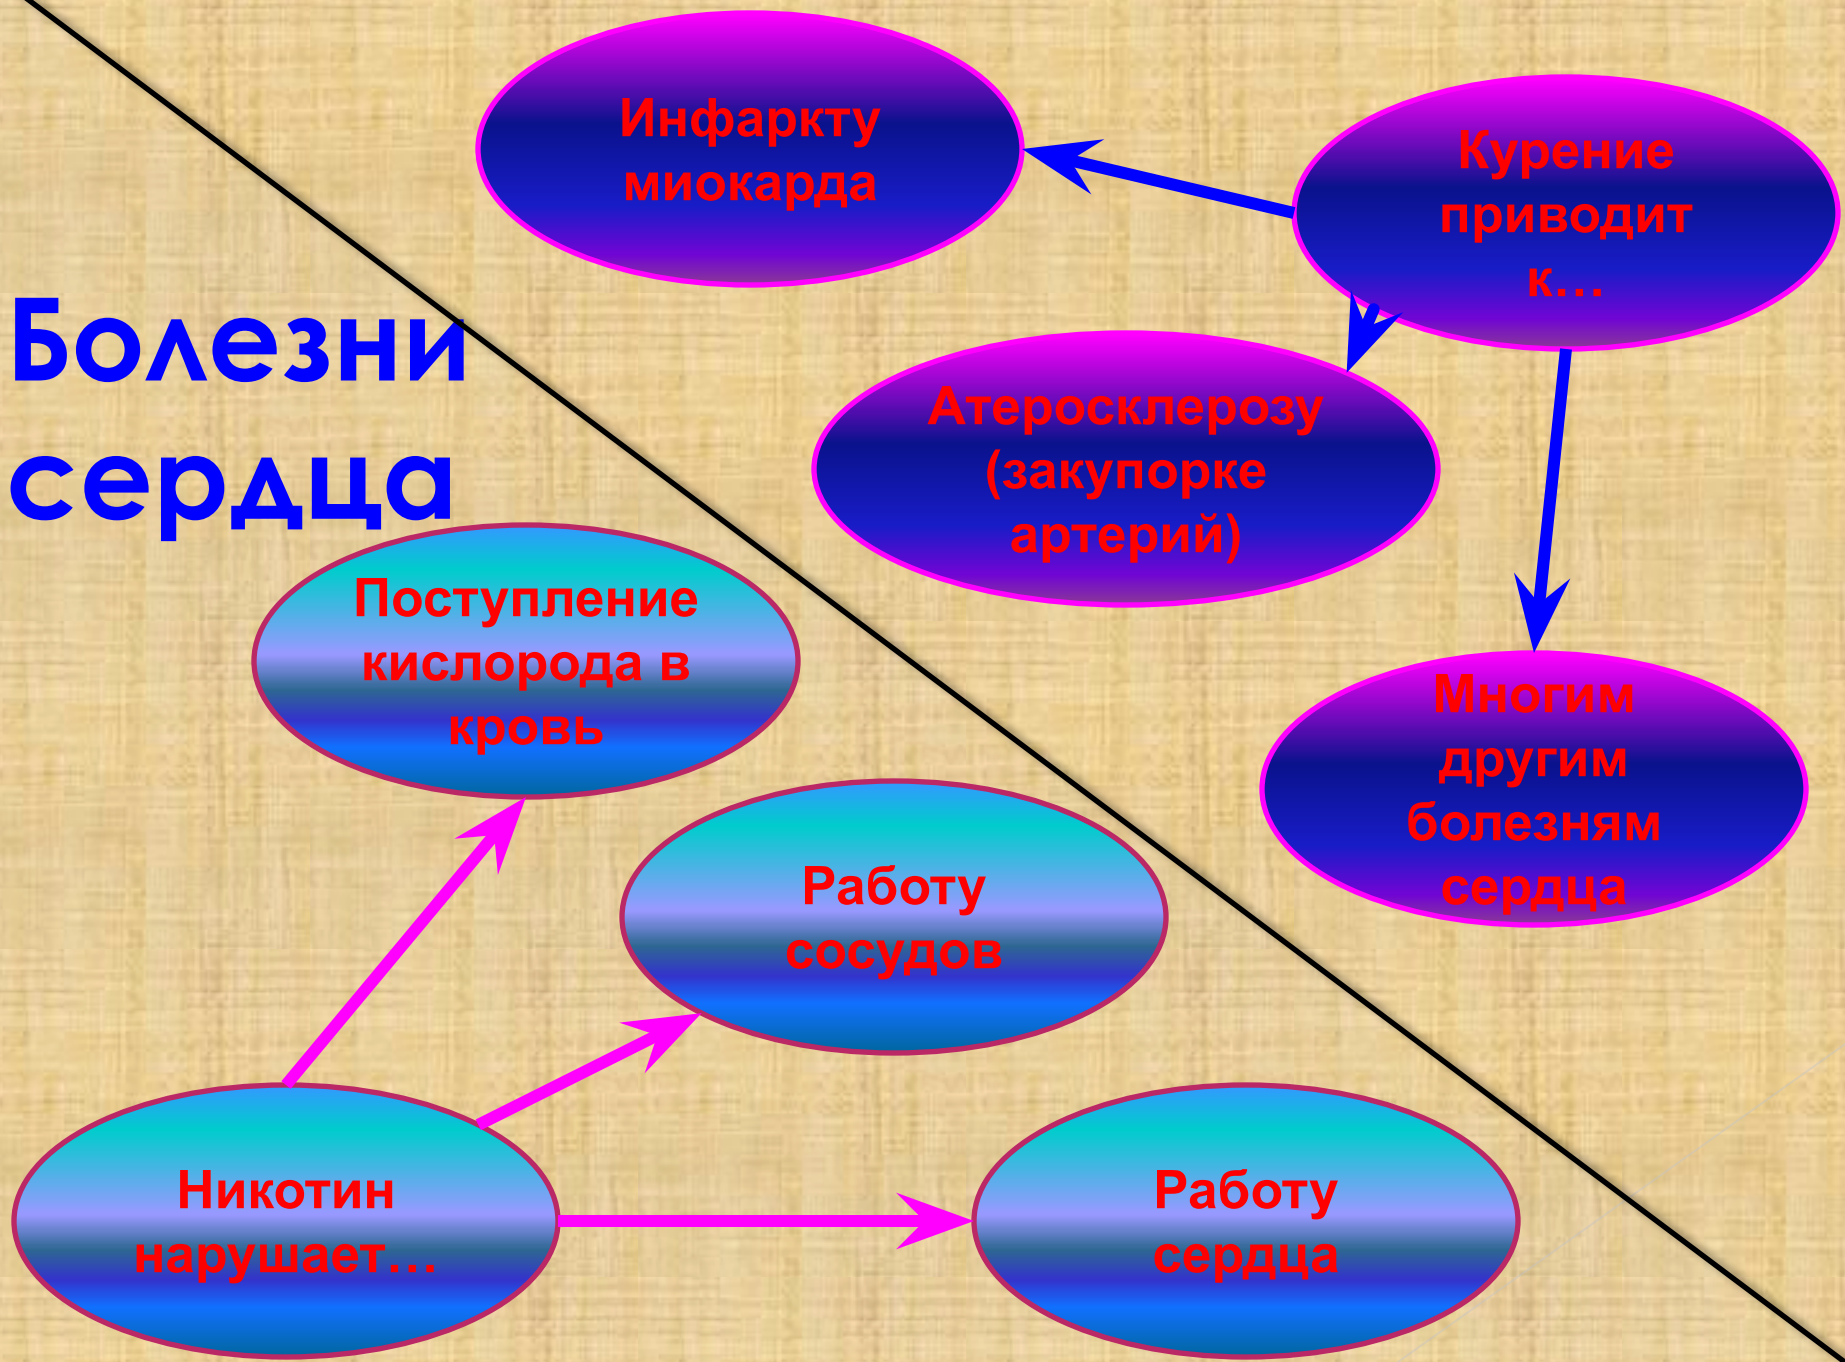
Болезни сердца

Курение приводит к…

Инфаркту миокарда

Атеросклерозу (закупорке артерий)

Многим другим болезням сердца

Никотин нарушает…

Поступление кислорода в кровь

Работу сосудов

Работу сердца